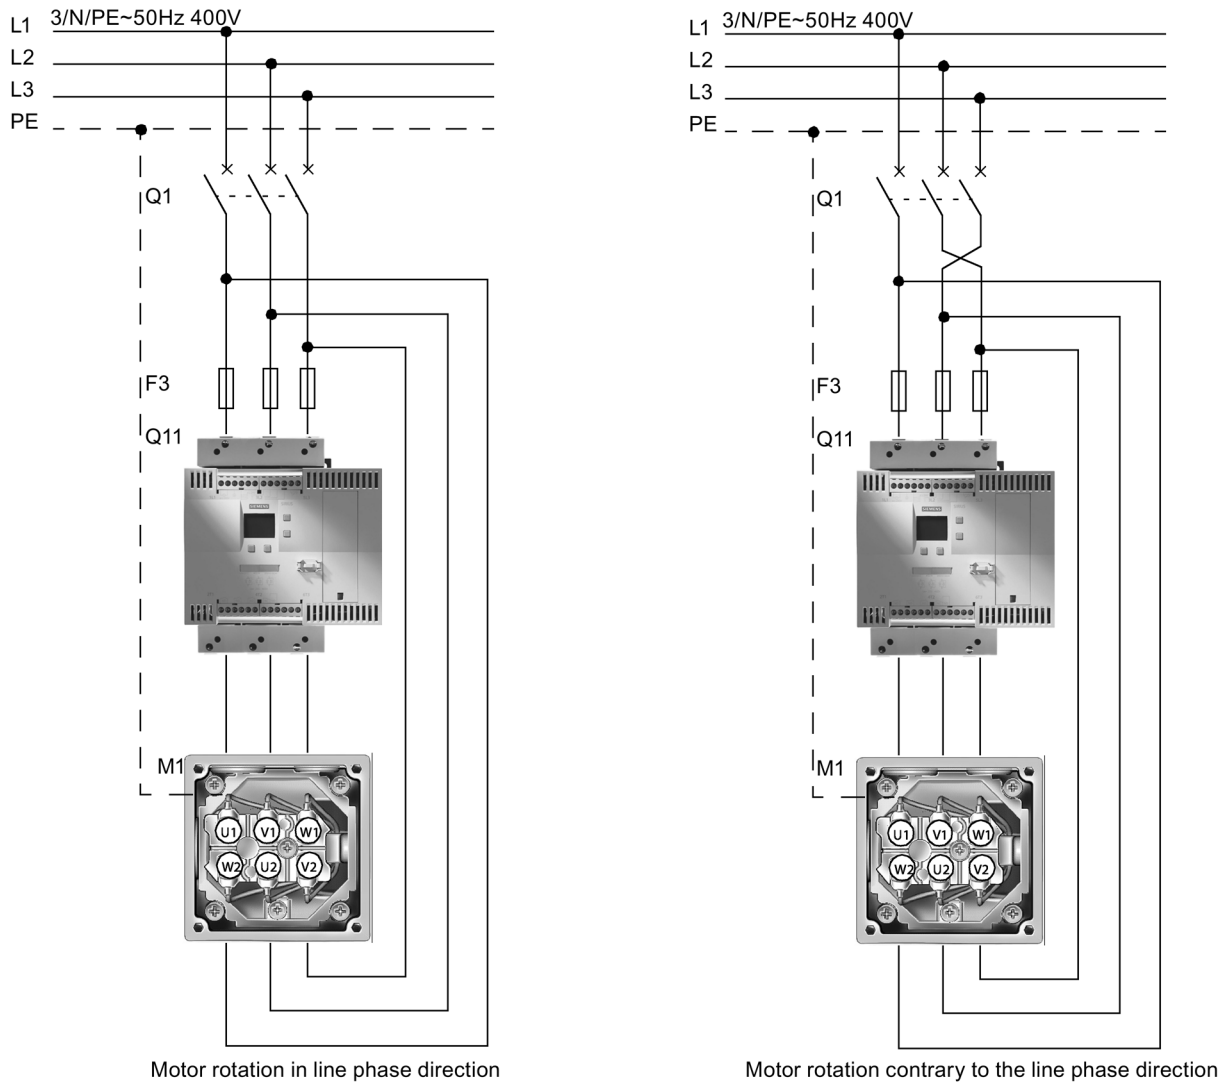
L1 3/N/PE~50Hz 400V
L2
L3
PE
Q1
F3
Q11
M1
U1 V1 W1
W2 U2 V2

Motor rotation in line phase direction

L1 3/N/PE~50Hz 400V
L2
L3
PE
Q1
F3
Q11
M1
U1 V1 W1
W2 U2 V2

Motor rotation contrary to the line phase direction